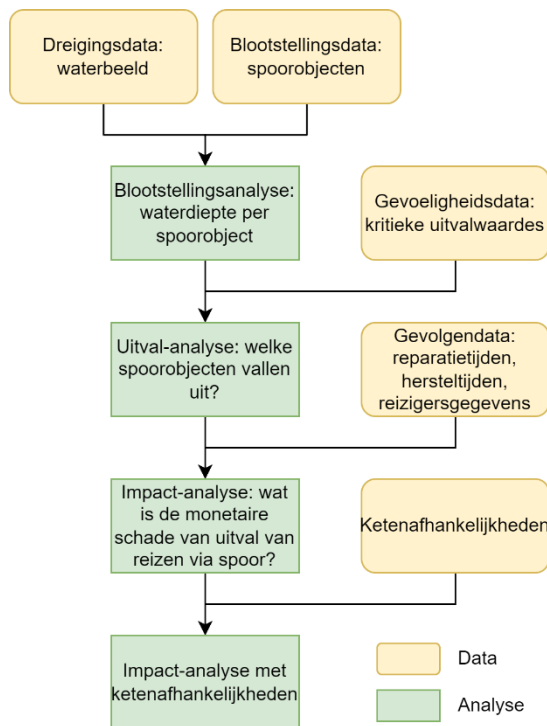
Dreigingsdata: waterbeeld

Blootstellingsdata: spoorobjecten

Blootstellingsanalyse: waterdiepte per spoorobject

Gevoeligheidsdata: kritieke uitvalwaardes

Uitval-analyse: welke spoorobjecten vallen uit?

Gevolgendata: reparatietijden, hersteltijden, reizigersgegevens

Impact-analyse: wat is de monetaire schade van uitval van reizen via spoor?

Ketenafhankelijkheden

Impact-analyse met ketenafhankelijkheden

Data

Analyse